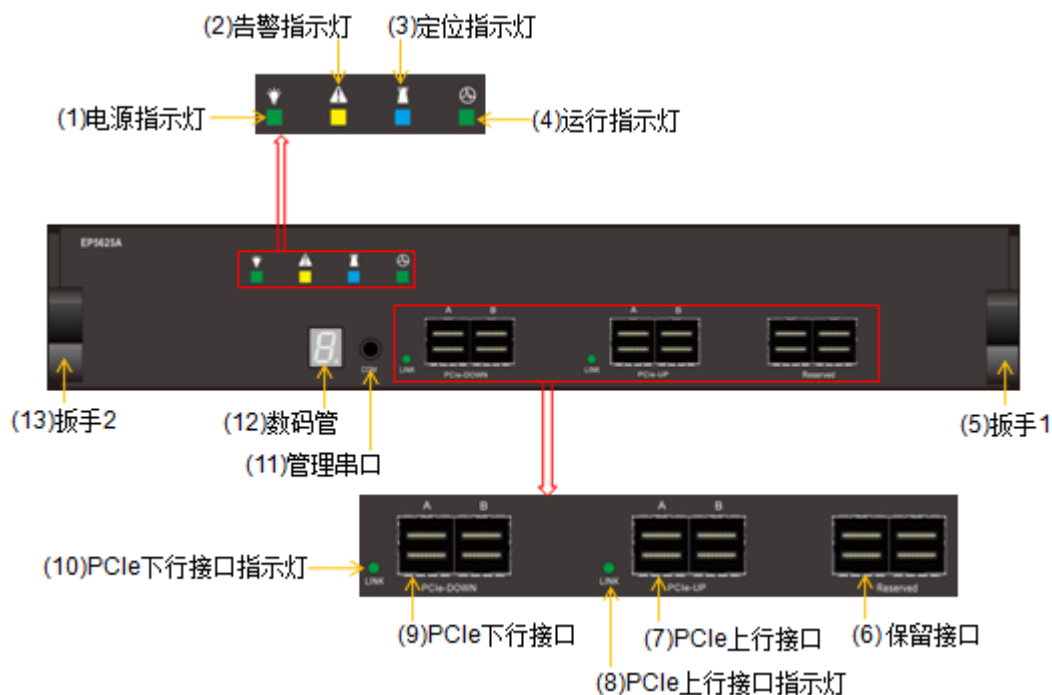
(2)告警指示灯
(3)定位指示灯
(1)电源指示灯
(4)运行指示灯
EP5625A
A B
A B
LINK
PCIe-DOWN
LINK
PCIe-UP
Reserved
COM
(13)扳手2
(12)数码管
(11)管理串口
(5)扳手1
A B
A B
(10)PCIe下行接口指示灯
LINK
PCIe-DOWN
LINK
PCIe-UP
Reserved
(9)PCIe下行接口
(7)PCIe上行接口
(6) 保留接口
(8)PCIe上行接口指示灯